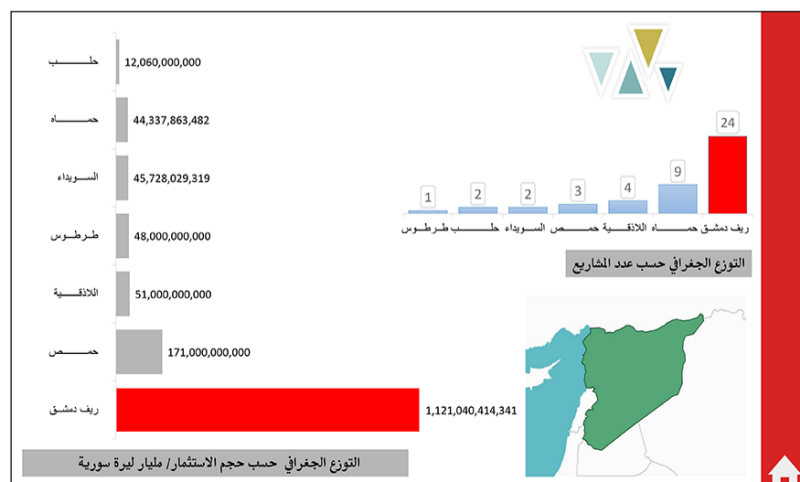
حلـــب 12,060,000,000
حمـــاه 44,337,863,482
الســويداء 45,728,029,319
طـرطـوس 48,000,000,000
اللاذقـيـة 51,000,000,000
حـمـص 171,000,000,000
ريف دمشق 1,121,040,414,341

التوزع الجغرافي حسب حجم الاستثمار/ مليار ليرة سورية

| ريف دمشق | حماه | اللاذقية | حمص | السويداء | حلب | طرطوس |
|---|---|---|---|---|---|---|
| 24 | 9 | 4 | 3 | 2 | 2 | 1 |

التوزع الجغرافي حسب عدد المشاريع